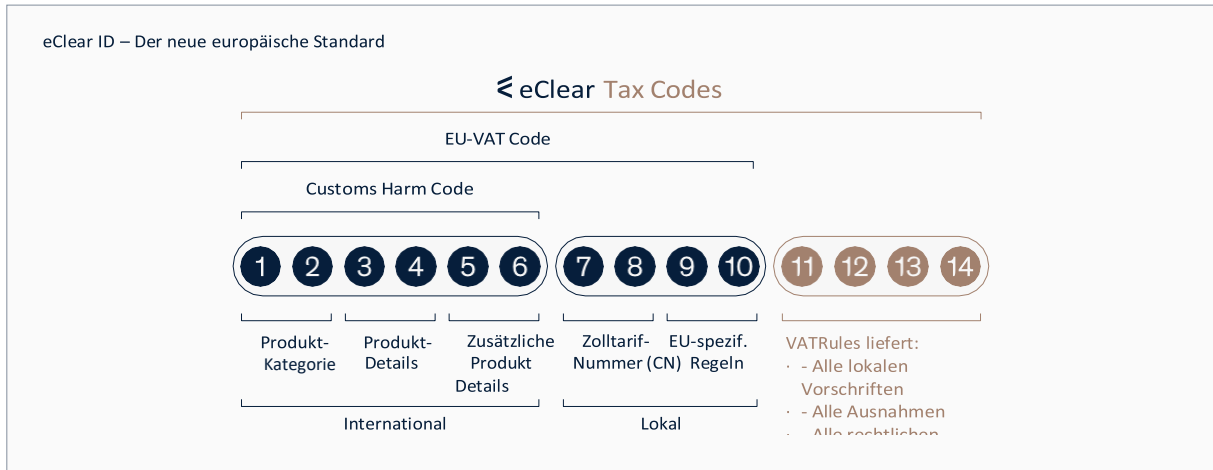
eClear ID – Der neue europäische Standard

eClear Tax Codes

EU-VAT Code

Customs Harm Code

1 2 3 4 5 6 7 8 9 10 11 12 13 14

Produkt-Kategorie

Produkt-Details

Zusätzliche Produkt Details

Zolltarif-Nummer (CN)

EU-spezif. Regeln

International

Lokal

VATRules liefert:
· - Alle lokalen Vorschriften
· - Alle Ausnahmen
· - Alle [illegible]